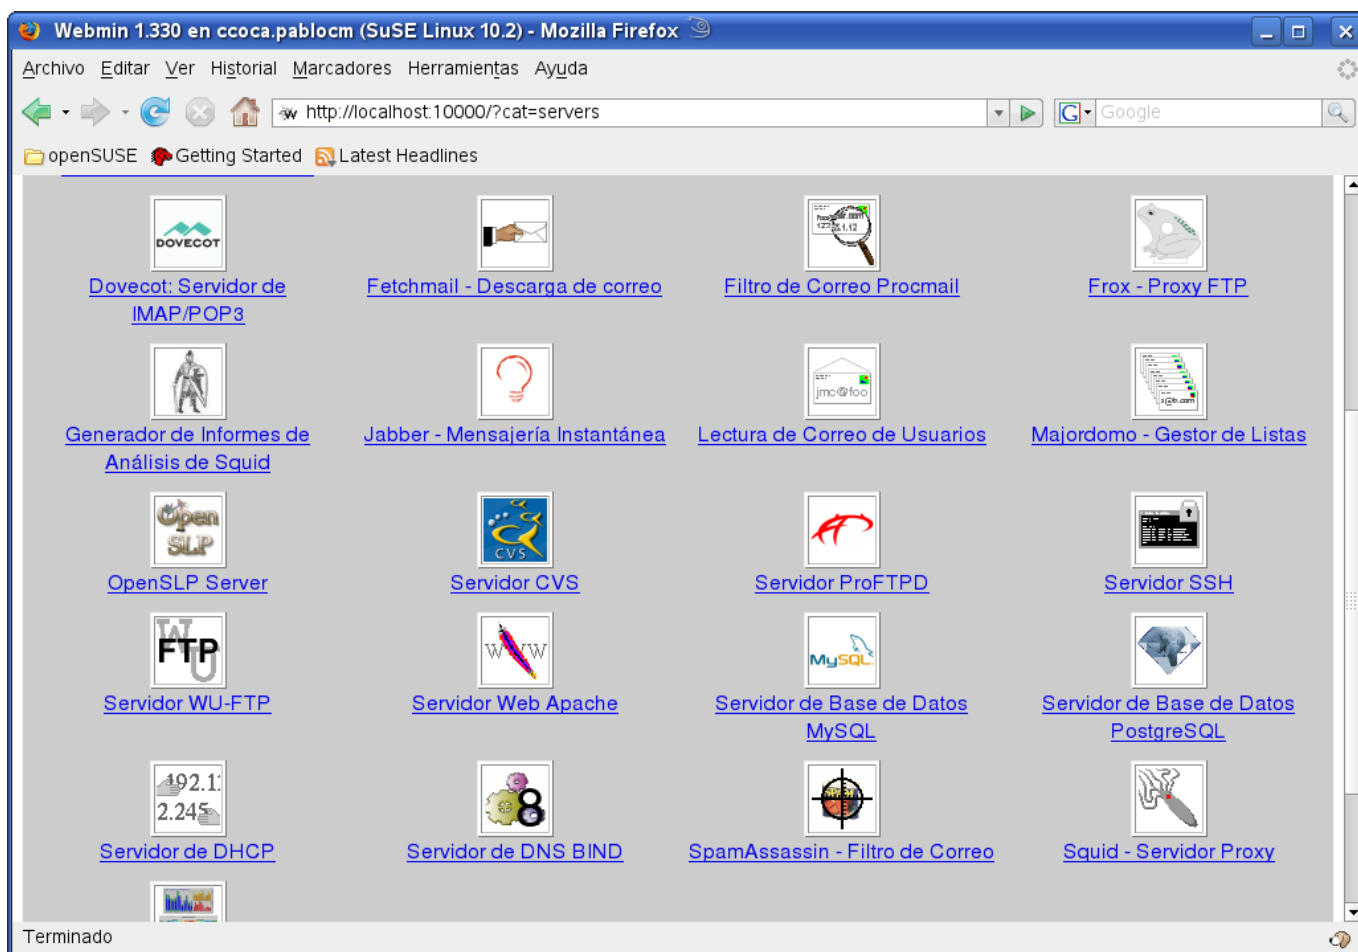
Webmin 1.330 en ccoca.pablocm (SuSE Linux 10.2) - Mozilla Firefox

Archivo Editar Ver Historial Marcadores Herramientas Ayuda

http://localhost:10000/?cat=servers

Google

openSUSE Getting Started Latest Headlines

DOVECOT
Dovecot: Servidor de IMAP/POP3

Fetchmail - Descarga de correo

Filtro de Correo Procmail

Frox - Proxy FTP

Generador de Informes de Análisis de Squid

Jabber - Mensajería Instantánea

jmc@foo
Lectura de Correo de Usuarios

Majordomo - Gestor de Listas

Open SLP
OpenSLP Server

CVS
Servidor CVS

Servidor ProFTPD

Servidor SSH

FTP
Servidor WU-FTP

WWW
Servidor Web Apache

MySQL
Servidor de Base de Datos MySQL

Servidor de Base de Datos PostgreSQL

192.1
2.245
Servidor de DHCP

8
Servidor de DNS BIND

SPAM
SpamAssassin - Filtro de Correo

Squid - Servidor Proxy

Terminado